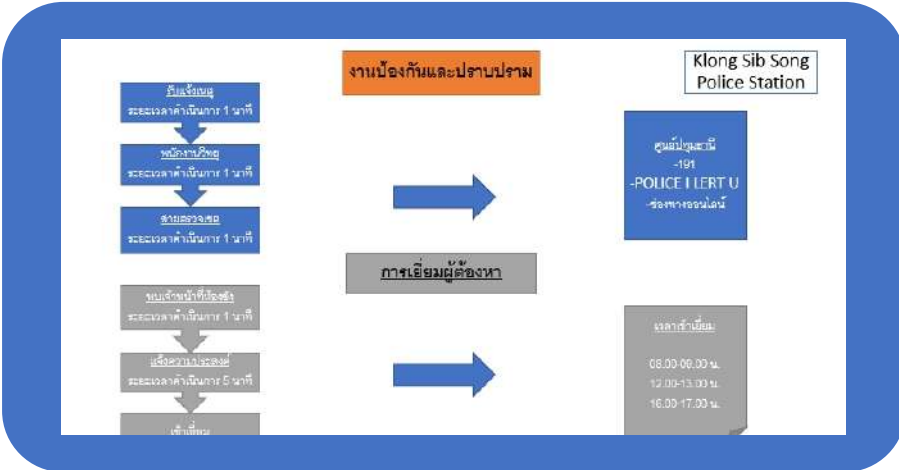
งานป้องกันและปราบปราม

Klong Sib Song Police Station

รับแจ้งเหตุ
ระยะเวลาดำเนินการ 1 นาที

พนักงานวิทยุ
ระยะเวลาดำเนินการ 1 นาที

สายตรวจ/รถ
ระยะเวลาดำเนินการ 1 นาที

ศูนย์ปทุมธานี
-191
-POLICE I LERT U
-ช่องทางออนไลน์

การเยี่ยมผู้ต้องหา

พบเจ้าหน้าที่ป้องกัน
ระยะเวลาดำเนินการ 1 นาที

แจ้งความประสงค์
ระยะเวลาดำเนินการ 5 นาที

เข้าเยี่ยม

เวลาเข้าเยี่ยม

08.00-09.00 น.
12.00-13.00 น.
16.00-17.00 น.